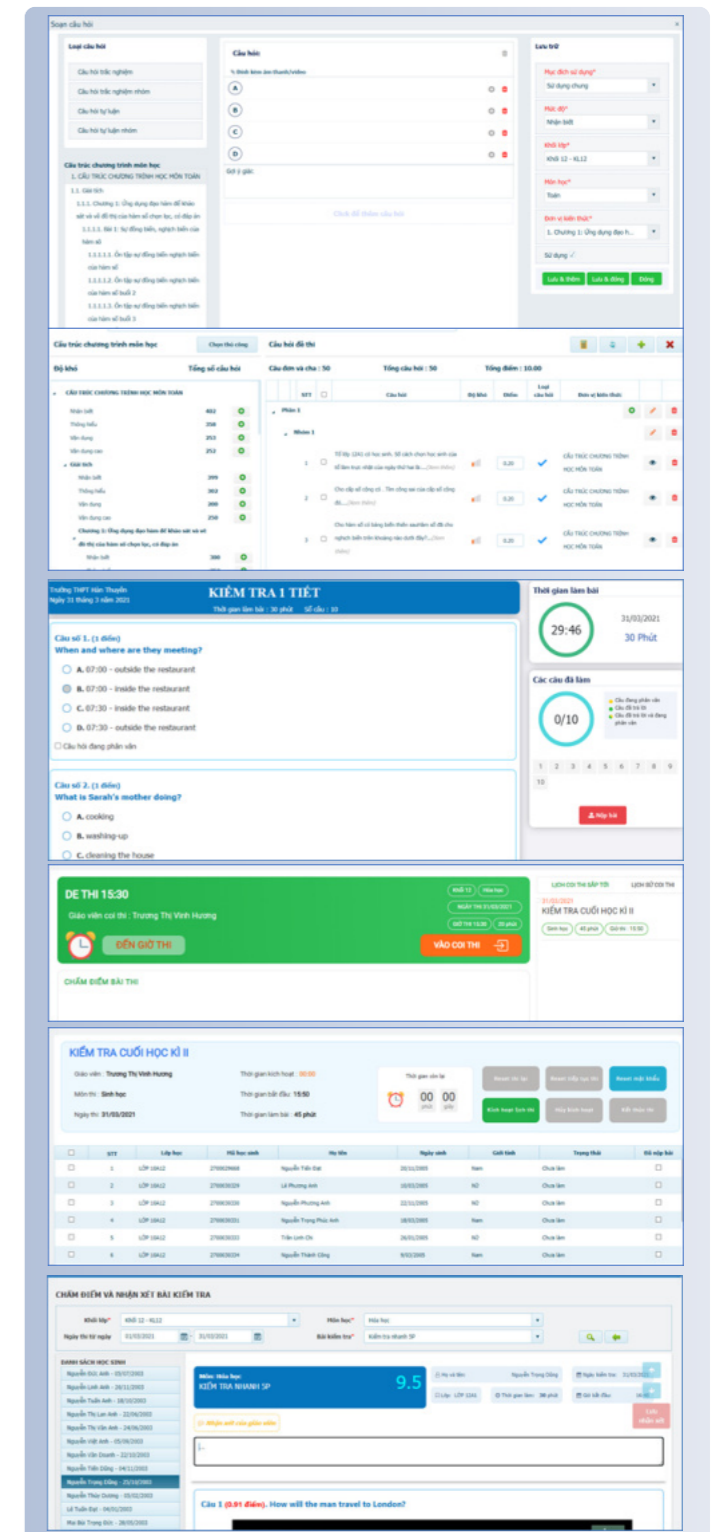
Soạn câu hỏi

Loại câu hỏi

Câu hỏi trắc nghiệm

Câu hỏi trắc nghiệm nhóm

Câu hỏi tự luận

Câu hỏi tự luận nhóm

Cấu trúc chương trình môn học

1. CẤU TRÚC CHƯƠNG TRÌNH HỌC MÔN TOÁN

1.1. Giải tích

1.1.1. Chương 1: Ứng dụng đạo hàm để khảo sát và vẽ đồ thị của hàm số chọn lọc, có đáp án

1.1.1.1. Bài 1: Sự đồng biến, nghịch biến của hàm số

1.1.1.1.1. Ôn tập sự đồng biến nghịch biến của hàm số

1.1.1.1.2. Ôn tập sự đồng biến nghịch biến của hàm số buổi 2

1.1.1.1.3. Ôn tập sự đồng biến nghịch biến của hàm số buổi 3

Câu hỏi

Đính kèm âm thanh/video

A

B

C

D

Gợi ý giải:

Click để thêm câu hỏi

Lưu trữ

Mục đích sử dụng*

Sử dụng chung

Mức độ*

Nhận biết

Khối lớp*

Khối 12 - KL12

Môn học*

Toán

Đơn vị kiến thức*

1. Chương 1: Ứng dụng đạo h...

Sử dụng

Lưu & thêm

Lưu & đóng

Đóng

Cấu trúc chương trình môn học

Chọn thủ công

Độ khó

Tổng số câu hỏi

CẤU TRÚC CHƯƠNG TRÌNH HỌC MÔN TOÁN

| | |
|---|---|
| Nhận biết | 402 |
| Thông hiểu | 258 |
| Vận dụng | 253 |
| Vận dụng cao | 252 |

Giải tích

| | |
|---|---|
| Nhận biết | 399 |
| Thông hiểu | 363 |
| Vận dụng | 200 |
| Vận dụng cao | 250 |

Chương 1: Ứng dụng đạo hàm để khảo sát và vẽ đồ thị của hàm số chọn lọc, có đáp án

| | |
|---|---|
| Nhận biết | 300 |

Câu hỏi đề thi

Câu đơn và chu : 50

Tổng câu hỏi : 50

Tổng điểm : 10.00

| STT | | Câu hỏi | Độ khó | Điểm | Loại câu hỏi | Đơn vị kiến thức |
|---|---|---|---|---|---|---|
| Phần 1 | | | | | | |
| Nhóm 1 | | | | | | |
| 1 | | Tổ lớp (2A) có học sinh. Số cách chọn học sinh của tổ làm mục nhất của ngày thứ hai là...(Xem thêm) | | 0.20 | | CẤU TRÚC CHƯƠNG TRÌNH HỌC MÔN TOÁN |
| 2 | | Cho cấp số cộng có . Tìm công sai của cấp số cộng đó...(Xem thêm) | | 0.20 | | CẤU TRÚC CHƯƠNG TRÌNH HỌC MÔN TOÁN |
| 3 | | Cho hàm số có bảng biến thiên sau hàm số đã cho nghịch biến trên khoảng nào dưới đây?...(Xem thêm) | | 0.20 | | CẤU TRÚC CHƯƠNG TRÌNH HỌC MÔN TOÁN |

Trường THPT Hàn Thuyên
Ngày 31 tháng 3 năm 2021

KIỂM TRA 1 TIẾT

Thời gian làm bài : 30 phút Số câu : 10

Câu số 1. (1 điểm)
When and where are they meeting?

A. 07:00 - outside the restaurant

B. 07:00 - inside the restaurant

C. 07:30 - inside the restaurant

D. 07:30 - outside the restaurant

Câu hỏi đang phân vân

Câu số 2. (1 điểm)
What is Sarah's mother doing?

A. cooking

B. washing-up

C. cleaning the house

Thời gian làm bài

29:46

31/03/2021

30 Phút

Các câu đã làm

0/10

Câu đang phân vân
Câu đã trả lời
Câu đã trả lời và đang phân vân

1 2 3 4 5 6 7 8 9 10

Nộp bài

DE THI 15:30

Giáo viên coi thi : Trương Thị Vinh Hương

ĐẾN GIỜ THI

Khối 12 Hóa học

NGÀY THI 31/03/2021

GIỜ THI 15:30 25 phút

VÀO COI THI

LỊCH COI THI SẮP TỚI

LỊCH SỬ COI THI

31/03/2021

KIỂM TRA CUỐI HỌC KÌ II

Sinh học 45 phút Giờ thi: 15:50

CHẤM ĐIỂM BÀI THI

KIỂM TRA CUỐI HỌC KÌ II

Giáo viên: Trương Thị Vinh Hương

Môn thi: Sinh học

Ngày thi: 31/03/2021

Thời gian kích hoạt: 00:00

Thời gian bắt đầu: 15:50

Thời gian làm bài: 45 phút

Thời gian còn lại

00 phút 00 giây

Reset thi lại

Reset tiếp tục thi

Reset mật khẩu

Kích hoạt lịch thi

Hủy kích hoạt

Kết thúc thi

| | STT | Lớp học | Mã học sinh | Họ tên | Ngày sinh | Giới tính | Trạng thái | Đã nộp bài |
|---|---|---|---|---|---|---|---|---|
| | 1 | LỚP 10A12 | 27000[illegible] | Nguyễn Tiến Đạt | 20/11/2005 | Nam | Chưa làm | |
| | 2 | LỚP 10A12 | 27000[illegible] | Lê Phương Anh | 10/03/2005 | Nữ | Chưa làm | |
| | 3 | LỚP 10A12 | 27000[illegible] | Nguyễn Phương Anh | 22/11/2005 | Nữ | Chưa làm | |
| | 4 | LỚP 10A12 | 27000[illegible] | Nguyễn Trọng Phúc Anh | 18/03/2005 | Nam | Chưa làm | |
| | 5 | LỚP 10A12 | 27000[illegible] | Trần Linh Chi | 26/01/2005 | Nữ | Chưa làm | |
| | 6 | LỚP 10A12 | 27000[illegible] | Nguyễn Thành Công | 9/02/2005 | Nam | Chưa làm | |

CHẤM ĐIỂM VÀ NHẬN XÉT BÀI KIỂM TRA

Khối lớp* Khối 12 - KL12

Môn học* Hóa học

Ngày thi từ ngày 01/03/2021 - 31/03/2021

Bài kiểm tra* Kiểm tra nhanh 5P

DANH SÁCH HỌC SINH

Nguyễn Ngọc Anh - 05/07/2003
Nguyễn Linh Anh - 28/11/2003
Nguyễn Tuấn Anh - 18/10/2003
Nguyễn Thị Lan Anh - 22/06/2003
Nguyễn Thị Vân Anh - 24/06/2003
Nguyễn Việt Anh - 05/09/2003
Nguyễn Văn Doanh - 22/10/2003
Nguyễn Tiến Dũng - 04/11/2003
Nguyễn Trọng Đông - 25/10/2003
Nguyễn Thùy Dương - 02/02/2003
Lê Tuấn Đạt - 04/01/2003
Mai Bùi Trọng Đức - 28/05/2003

Môn: Hóa học
KIỂM TRA NHANH 5P

9.5

Họ và tên Nguyễn Trọng Đông

Ngày kiểm tra 31/03/2021

Lớp: LỚP 12A1

Thời gian làm: 30 phút

Giờ bắt đầu

Nhận xét của giáo viên

Lưu nhận xét

Câu 1 (0.91 điểm). How will the man travel to London?